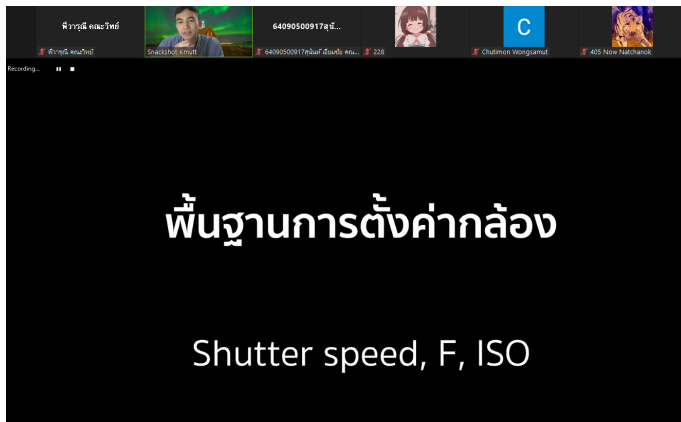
พี วารุณี คณะวิทย์

พี วารุณี คณะวิทย์

Snackshot Kmutt

64090500917สุนั...

64090500917หนึ่งฤดี เอี่ยมศรี คณ...

228

C

Chutimon Wongsamut

405 Now Natchanok

Recording...

พื้นฐานการตั้งค่ากล้อง

Shutter speed, F, ISO